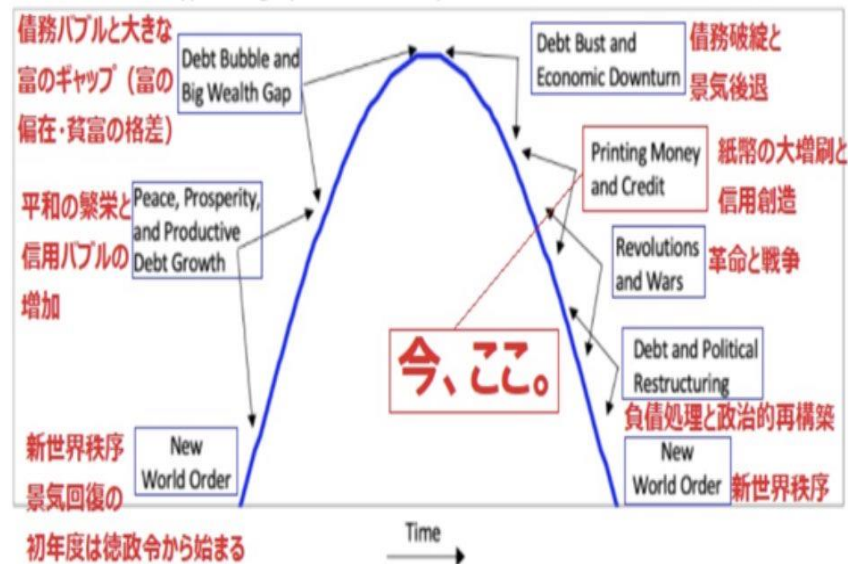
債務バブルと大きな富のギャップ（富の偏在・貧富の格差）

Debt Bubble and Big Wealth Gap

Debt Bust and Economic Downturn

債務破綻と景気後退

Printing Money and Credit

紙幣の大増刷と信用創造

平和の繁栄と信用バブルの増加

Peace, Prosperity, and Productive Debt Growth

Revolutions and Wars

革命と戦争

今、ここ。

Debt and Political Restructuring

負債処理と政治的再構築

新世界秩序
景気回復の
初年度は徳政令から始まる

New World Order

New World Order

新世界秩序

Time